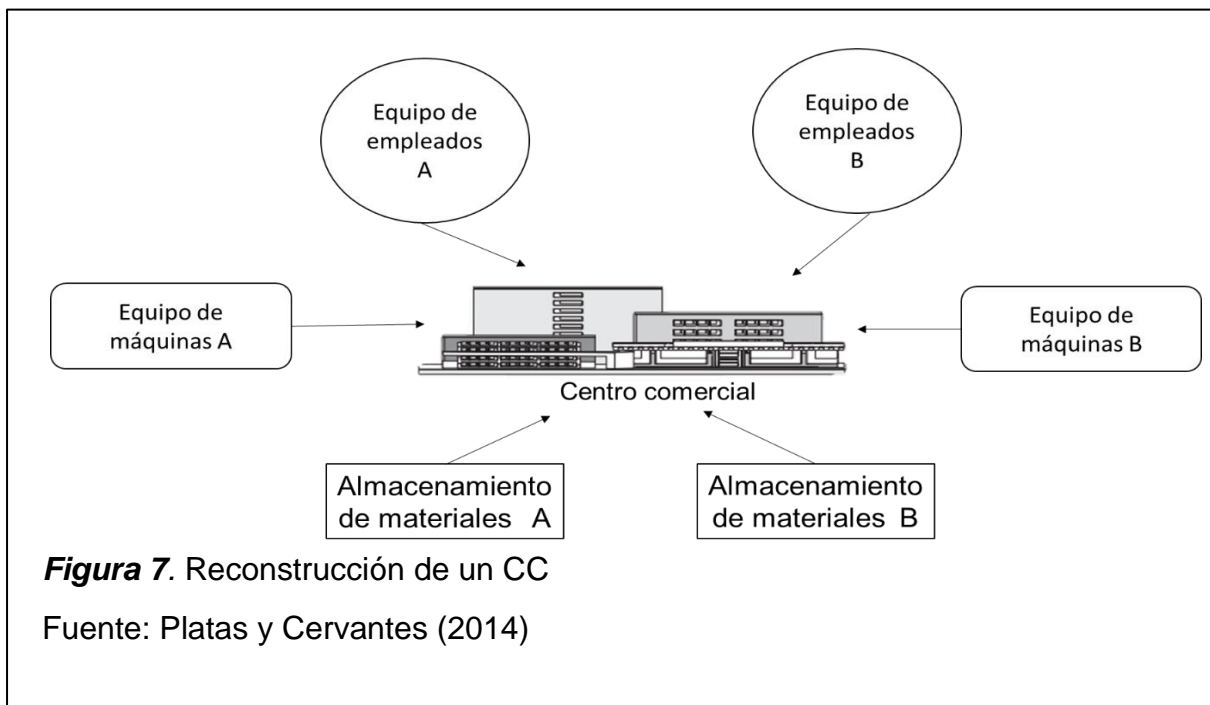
Equipo de empleados A

Equipo de empleados B

Equipo de máquinas A

Equipo de máquinas B

Centro comercial

Almacenamiento de materiales A

Almacenamiento de materiales B

***Figura 7.*** Reconstrucción de un CC

Fuente: Platas y Cervantes (2014)